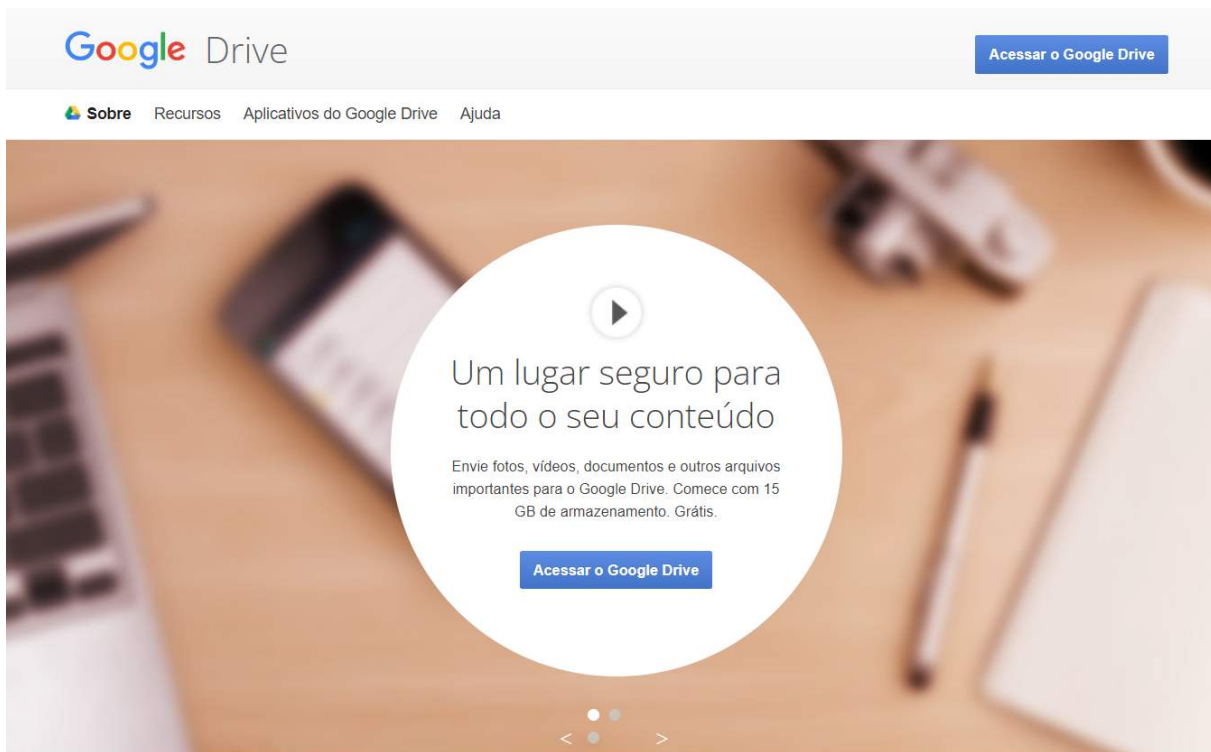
Google Drive

Acessar o Google Drive

Sobre Recursos Aplicativos do Google Drive Ajuda

Um lugar seguro para todo o seu conteúdo

Envie fotos, vídeos, documentos e outros arquivos importantes para o Google Drive. Comece com 15 GB de armazenamento. Grátis.

Acessar o Google Drive

< >